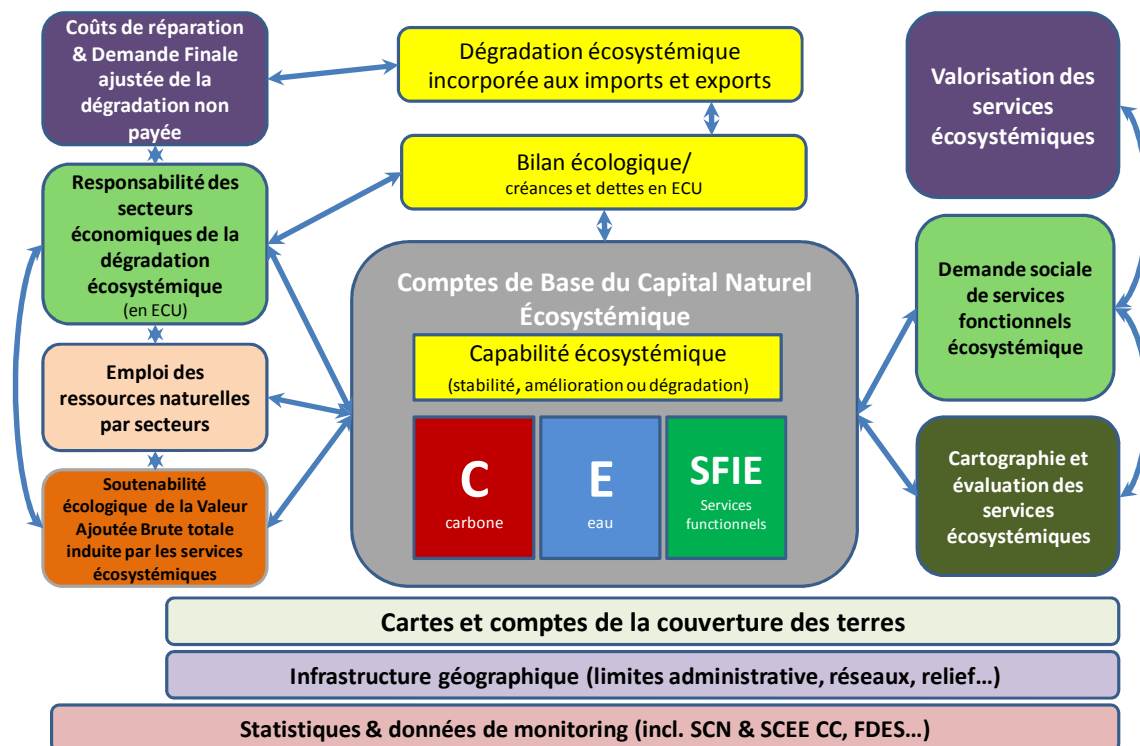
Coûts de réparation & Demande Finale ajustée de la dégradation non payée

Dégradation écosystémique incorporée aux imports et exports

Valorisation des services écosystémiques

Bilan écologique/
créances et dettes en ECU

Responsabilité des secteurs économiques de la dégradation écosystémique
(en ECU)

Comptes de Base du Capital Naturel Écosystémique

Capabilité écosystémique
(stabilité, amélioration ou dégradation)

C
carbone

E
eau

SFIE
Services functionnels

Demande sociale de services fonctionnels écosystémique

Emploi des ressources naturelles par secteurs

Soutenabilité écologique de la Valeur Ajoutée Brute totale induite par les services écosystémiques

Cartographie et évaluation des services écosystémiques

Cartes et comptes de la couverture des terres

Infrastructure géographique (limites administrative, réseaux, relief…)

Statistiques & données de monitoring (incl. SCN & SCEE CC, FDES…)